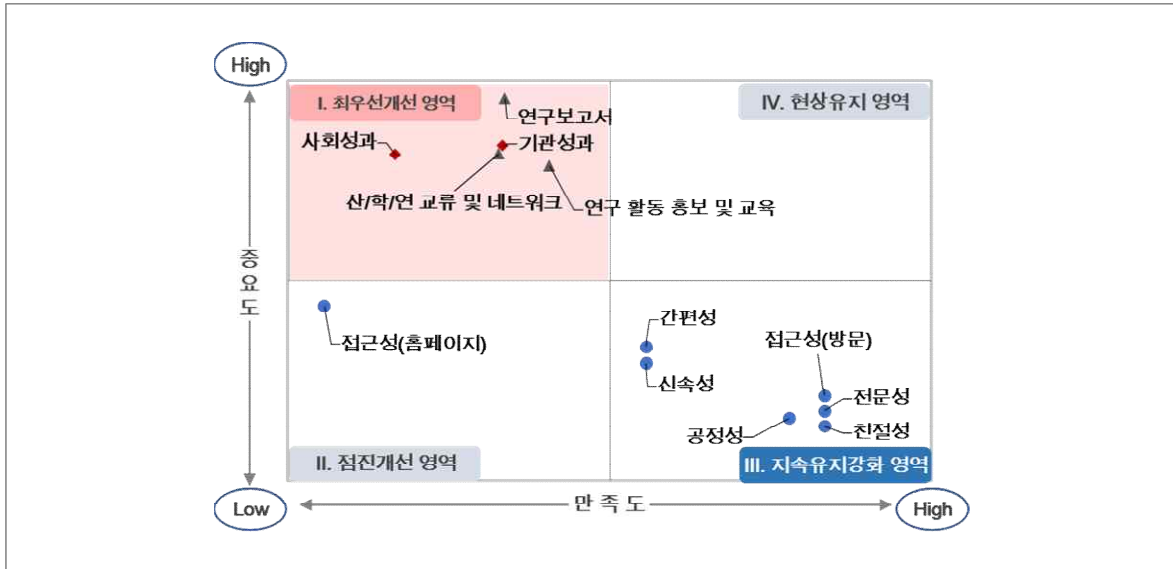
High

I. 최우선개선 영역

연구보고서

IV. 현상유지 영역

사회성과

기관성과

산/학/연 교류 및 네트워크

연구 활동 홍보 및 교육

중요도

접근성(홈페이지)

간편성

접근성(방문)

신속성

전문성

공정성

친절성

II. 점진개선 영역

III. 지속유지강화 영역

Low

만 족 도

High